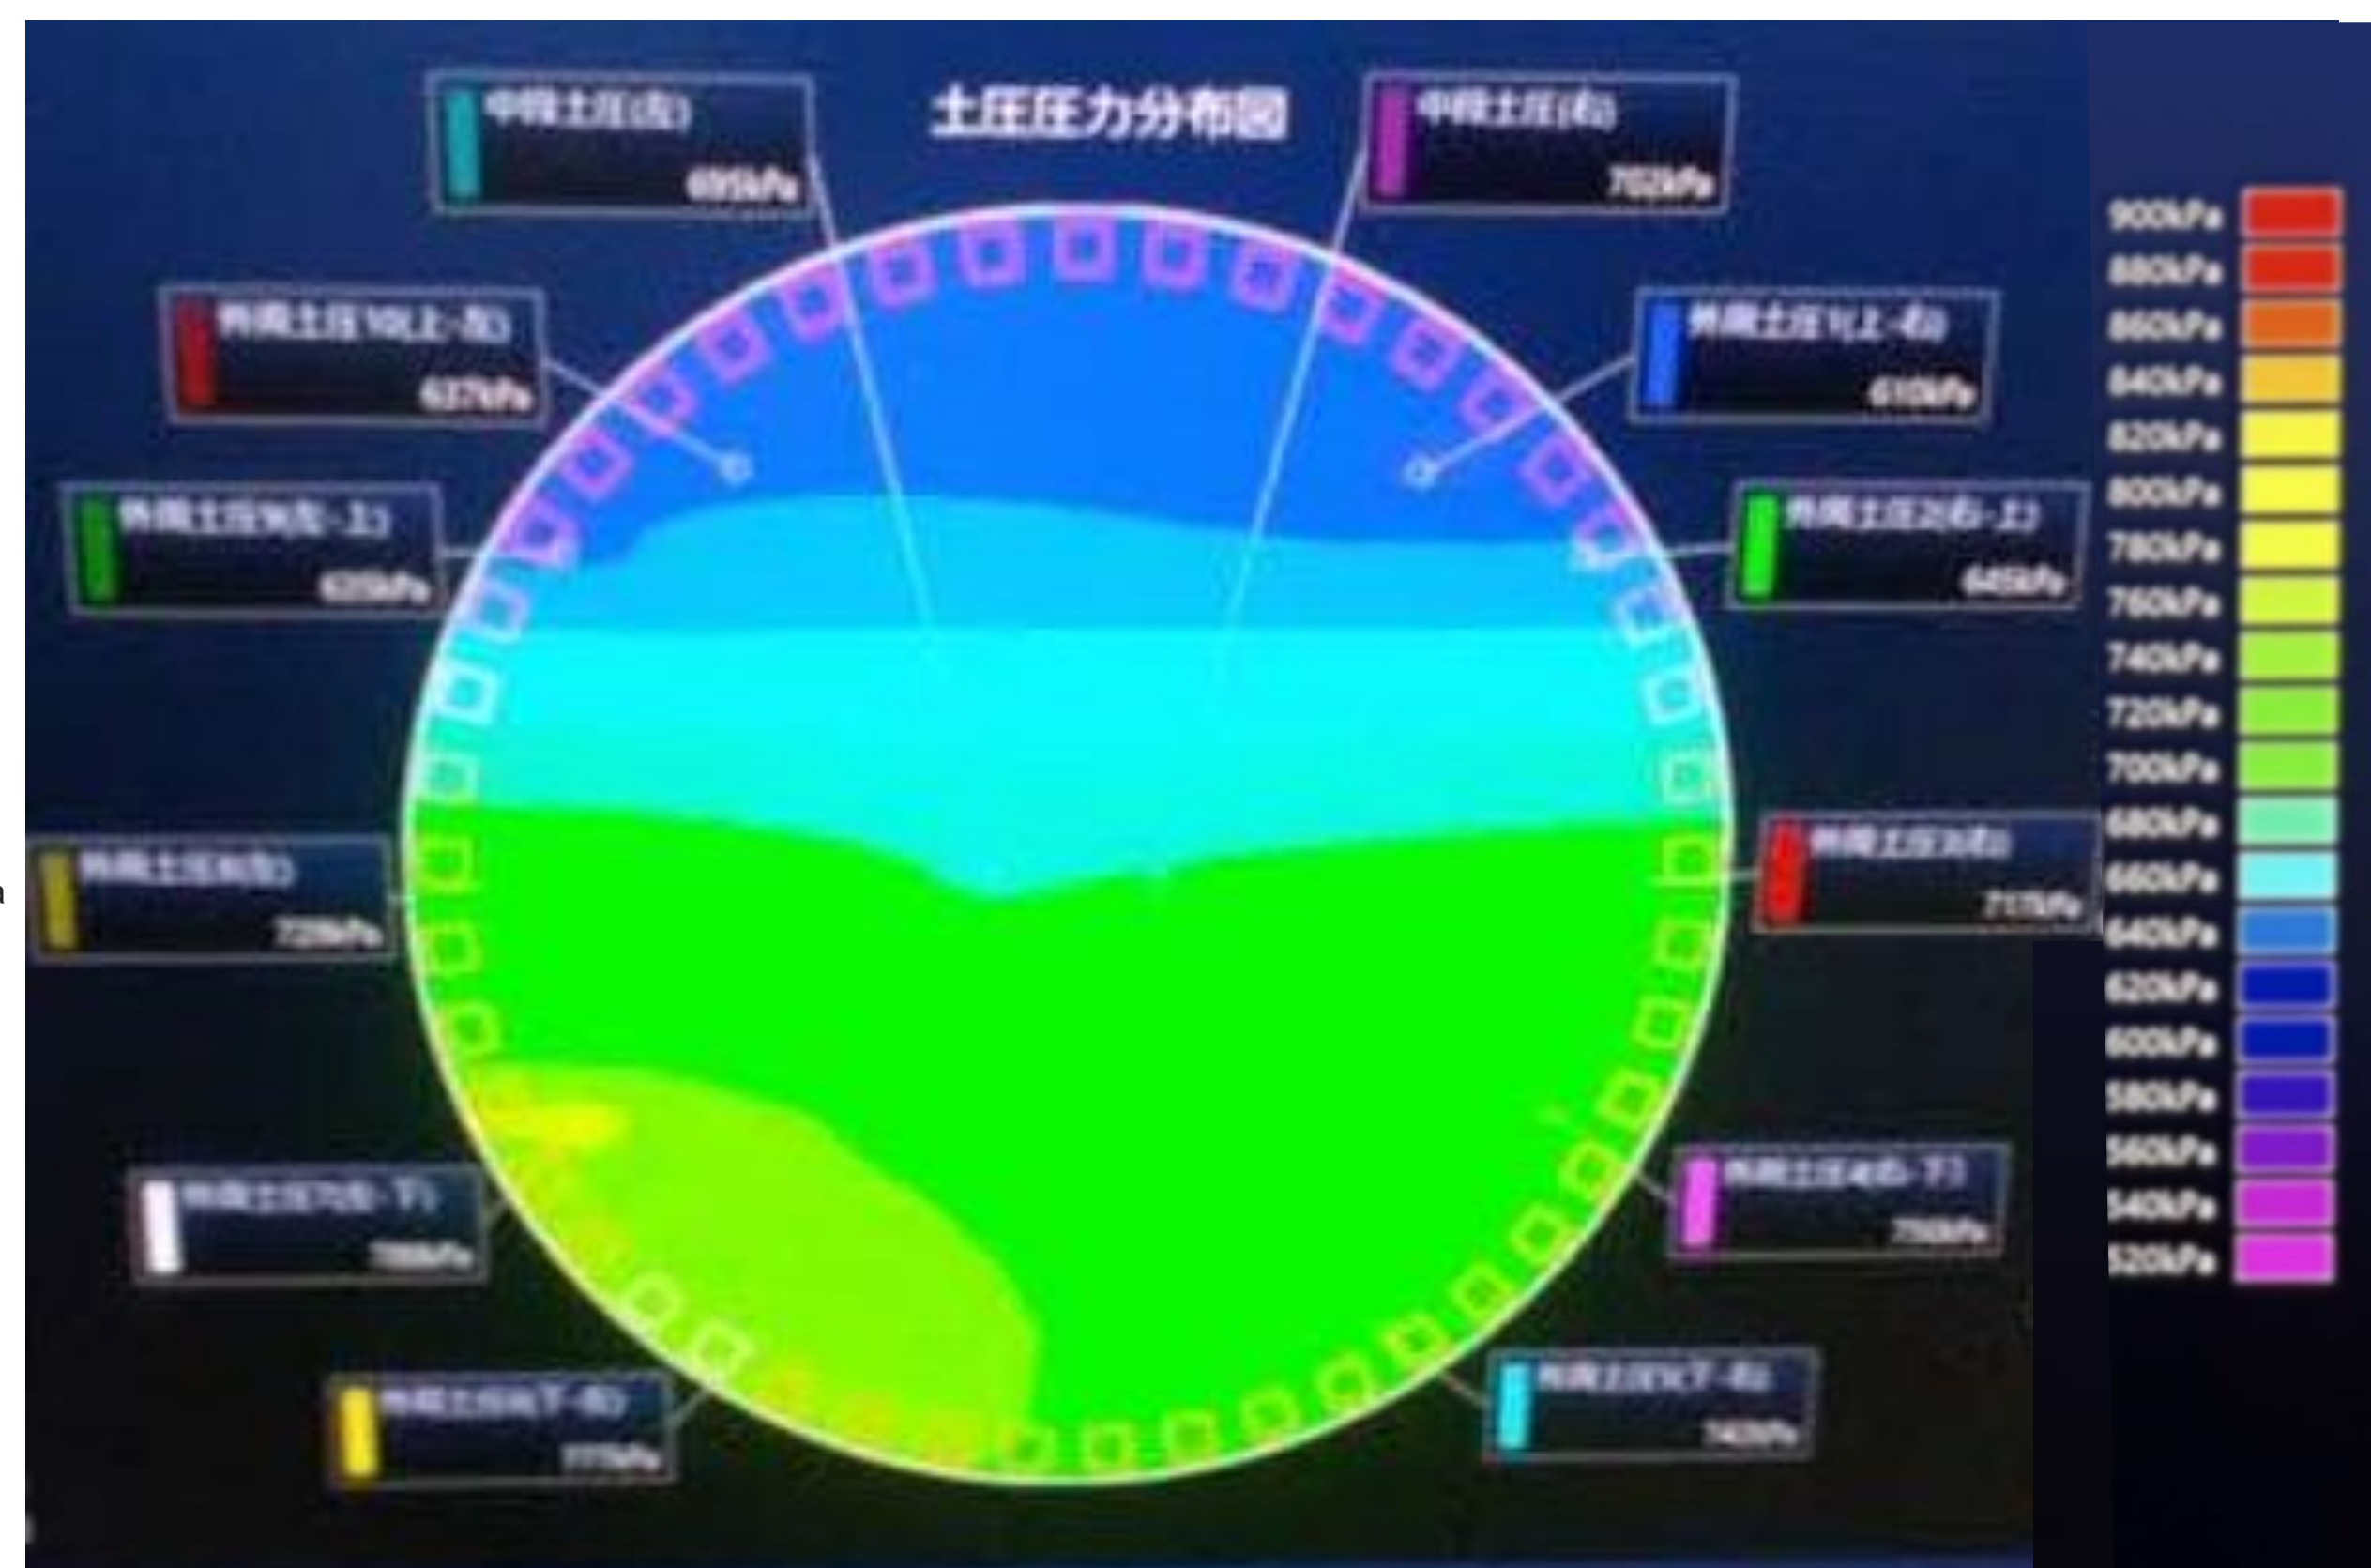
土压压力分布图

中舱土压(左)
695kPa

中舱土压(右)
702kPa

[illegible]土压10(上-左)
637kPa

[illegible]土压1(上-右)
610kPa

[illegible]土压9(左-上)
635kPa

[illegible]土压2(右-上)
645kPa

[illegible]土压8(左)
720kPa

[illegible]土压3(右)
717kPa

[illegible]土压7(左-下)
788kPa

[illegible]土压4(右-下)
750kPa

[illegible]土压6(下-左)
775kPa

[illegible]土压5(下-右)
740kPa

900kPa
880kPa
860kPa
840kPa
820kPa
800kPa
780kPa
760kPa
740kPa
720kPa
700kPa
680kPa
660kPa
640kPa
620kPa
600kPa
580kPa
560kPa
540kPa
520kPa